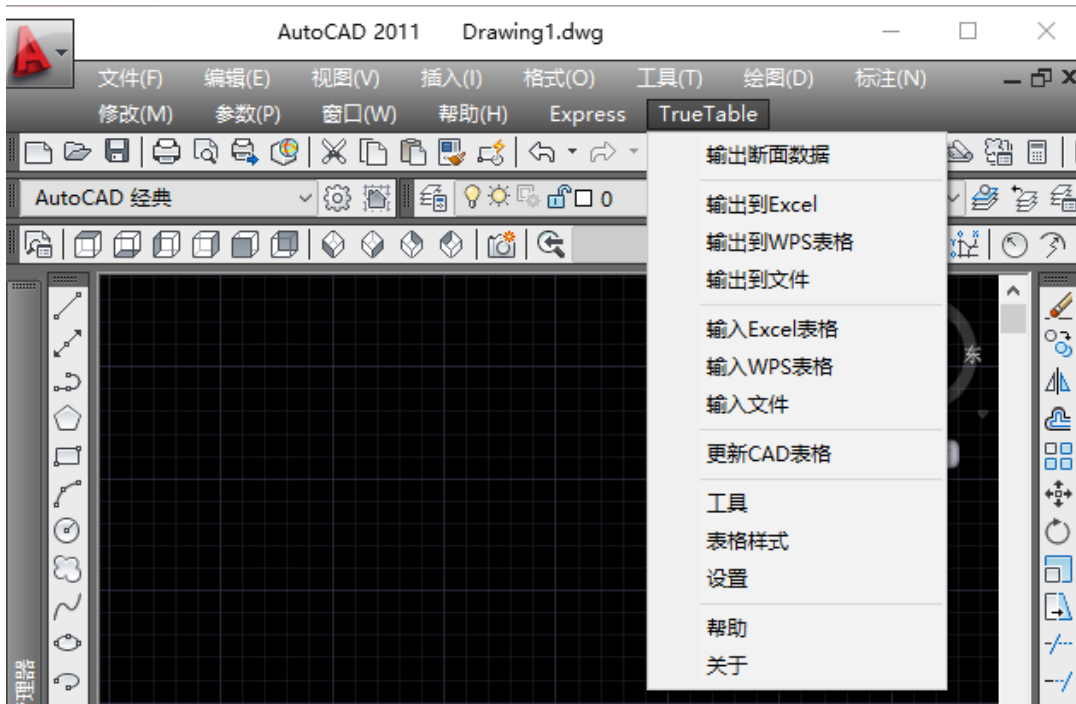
AutoCAD 2011 Drawing1.dwg

文件(F) 编辑(E) 视图(V) 插入(I) 格式(O) 工具(T) 绘图(D) 标注(N)
修改(M) 参数(P) 窗口(W) 帮助(H) Express TrueTable

AutoCAD 经典

0

输出断面数据
输出到Excel
输出到WPS表格
输出到文件
输入Excel表格
输入WPS表格
输入文件
更新CAD表格
工具
表格样式
设置
帮助
关于

东